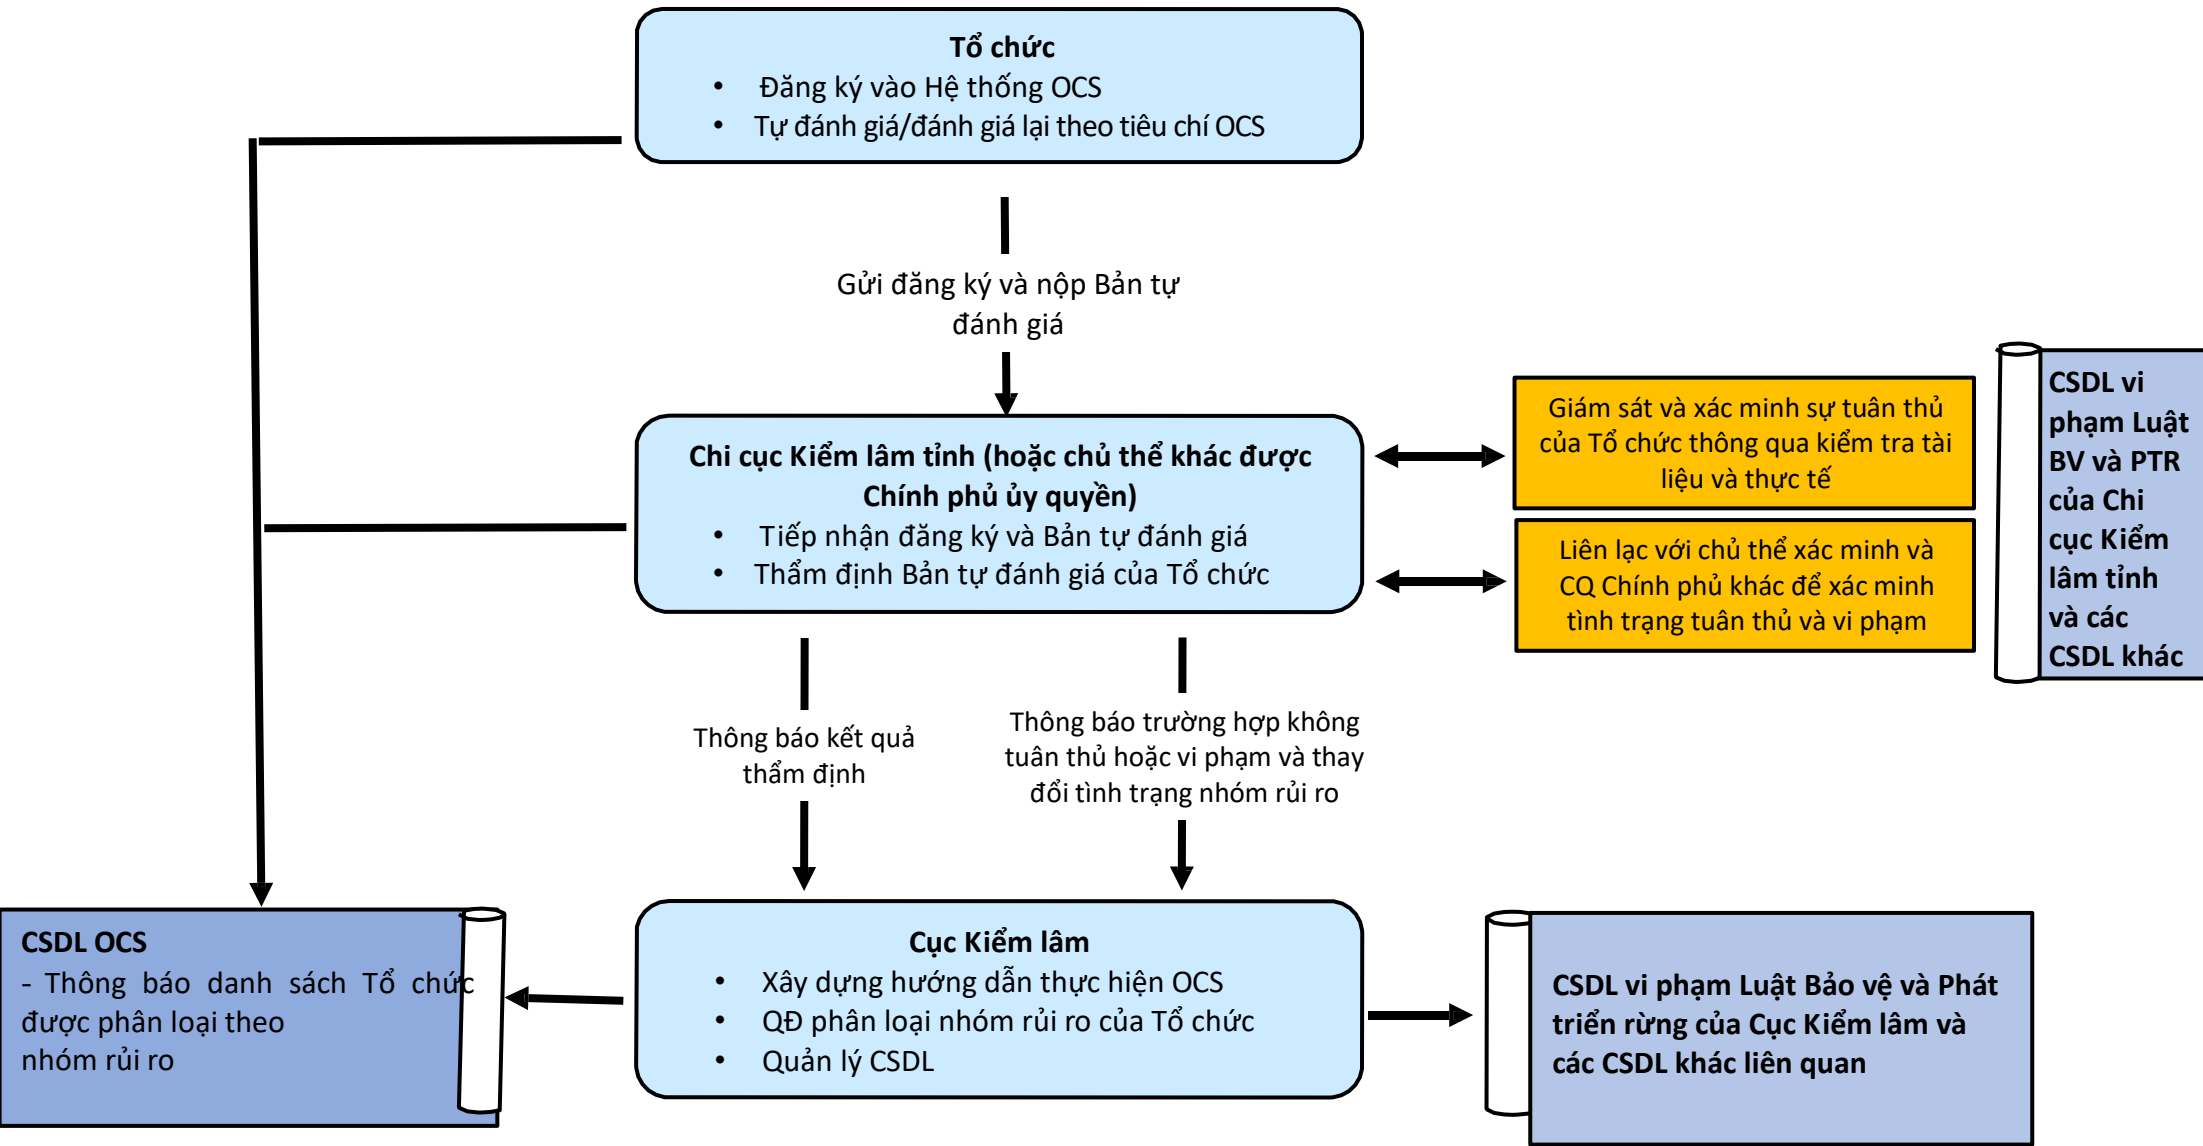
Tổ chức
• Đăng ký vào Hệ thống OCS
• Tự đánh giá/đánh giá lại theo tiêu chí OCS

Gửi đăng ký và nộp Bản tự đánh giá

Chi cục Kiểm lâm tỉnh (hoặc chủ thể khác được Chính phủ ủy quyền)
• Tiếp nhận đăng ký và Bản tự đánh giá
• Thẩm định Bản tự đánh giá của Tổ chức

Giám sát và xác minh sự tuân thủ của Tổ chức thông qua kiểm tra tài liệu và thực tế

Liên lạc với chủ thể xác minh và CQ Chính phủ khác để xác minh tình trạng tuân thủ và vi phạm

CSDL vi phạm Luật BV và PTR của Chi cục Kiểm lâm tỉnh và các CSDL khác

Thông báo kết quả thẩm định

Thông báo trường hợp không tuân thủ hoặc vi phạm và thay đổi tình trạng nhóm rủi ro

CSDL OCS
- Thông báo danh sách Tổ chức được phân loại theo nhóm rủi ro

Cục Kiểm lâm
• Xây dựng hướng dẫn thực hiện OCS
• QĐ phân loại nhóm rủi ro của Tổ chức
• Quản lý CSDL

CSDL vi phạm Luật Bảo vệ và Phát triển rừng của Cục Kiểm lâm và các CSDL khác liên quan